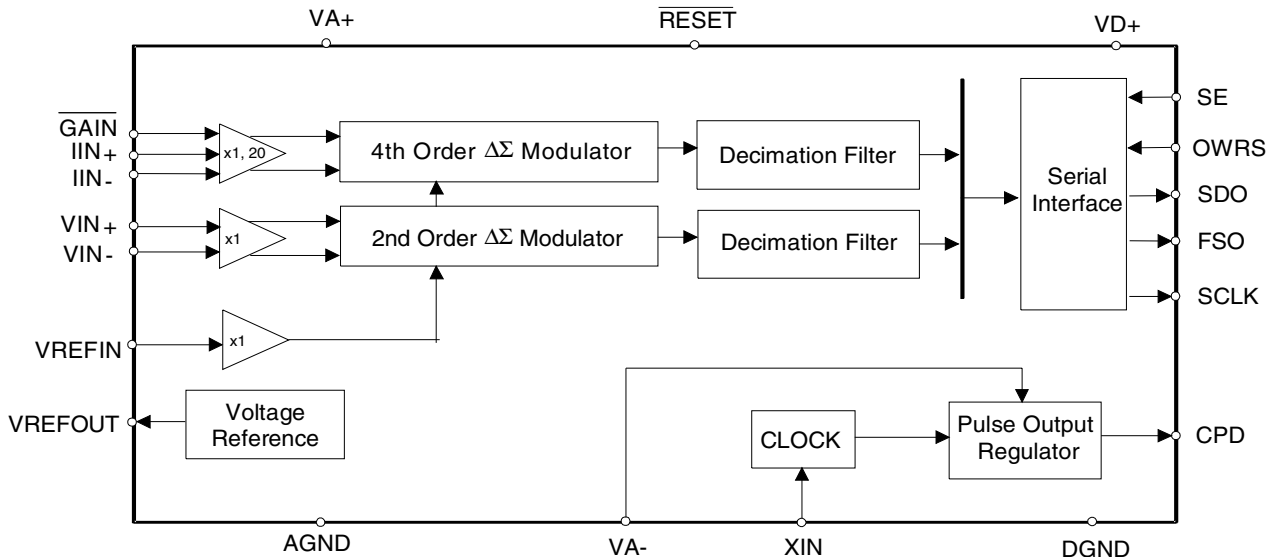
VA+
$\overline{RESET}$
VD+

$\overline{GAIN}$
IIN+
IIN-
x1, 20
4th Order $\Delta\Sigma$ Modulator
Decimation Filter

VIN+
VIN-
x1
2nd Order $\Delta\Sigma$ Modulator
Decimation Filter

Serial Interface
SE
OWRS
SDO
FSO
SCLK

VREFIN
x1

VREFOUT
Voltage Reference

CLOCK
Pulse Output Regulator
CPD

AGND
VA-
XIN
DGND